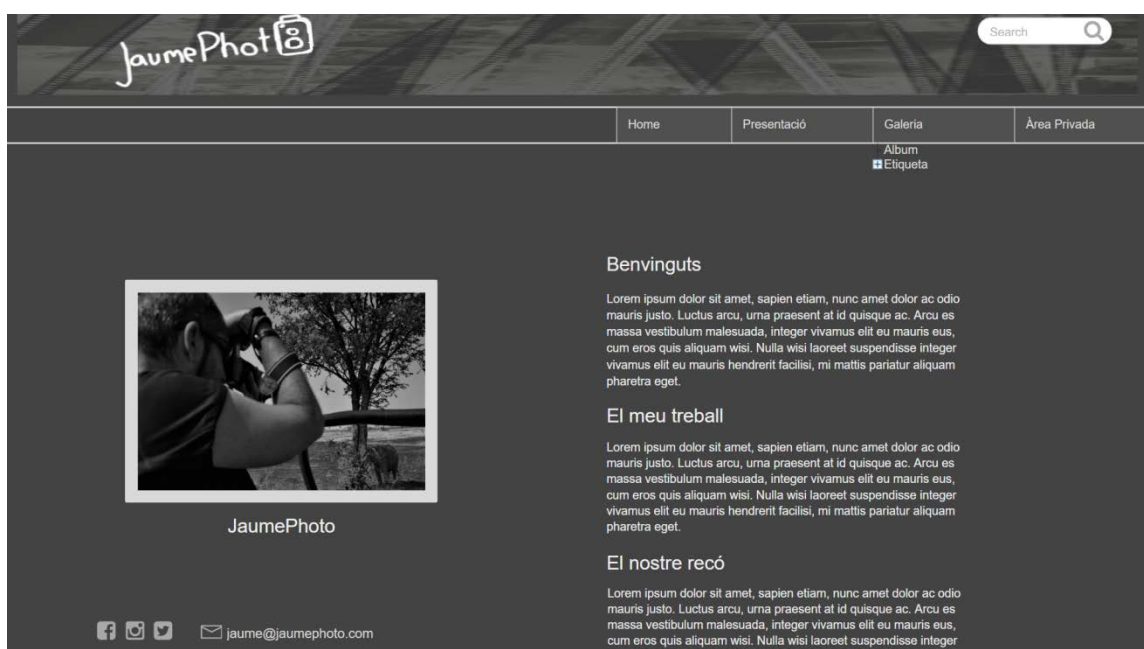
JaumePhot8

Search

Home | Presentació | Galeria | Àrea Privada

Album
Etiqueta

JaumePhoto

jaume@jaumephoto.com

Benvinguts

Lorem ipsum dolor sit amet, sapien etiam, nunc amet dolor ac odio mauris justo. Luctus arcu, urna praesent at id quisque ac. Arcu es massa vestibulum malesuada, integer vivamus elit eu mauris eus, cum eros quis aliquam wisi. Nulla wisi laoreet suspendisse integer vivamus elit eu mauris hendrerit facilisi, mi mattis pariatur aliquam pharetra eget.

El meu treball

Lorem ipsum dolor sit amet, sapien etiam, nunc amet dolor ac odio mauris justo. Luctus arcu, urna praesent at id quisque ac. Arcu es massa vestibulum malesuada, integer vivamus elit eu mauris eus, cum eros quis aliquam wisi. Nulla wisi laoreet suspendisse integer vivamus elit eu mauris hendrerit facilisi, mi mattis pariatur aliquam pharetra eget.

El nostre recó

Lorem ipsum dolor sit amet, sapien etiam, nunc amet dolor ac odio mauris justo. Luctus arcu, urna praesent at id quisque ac. Arcu es massa vestibulum malesuada, integer vivamus elit eu mauris eus, cum eros quis aliquam wisi. Nulla wisi laoreet suspendisse integer